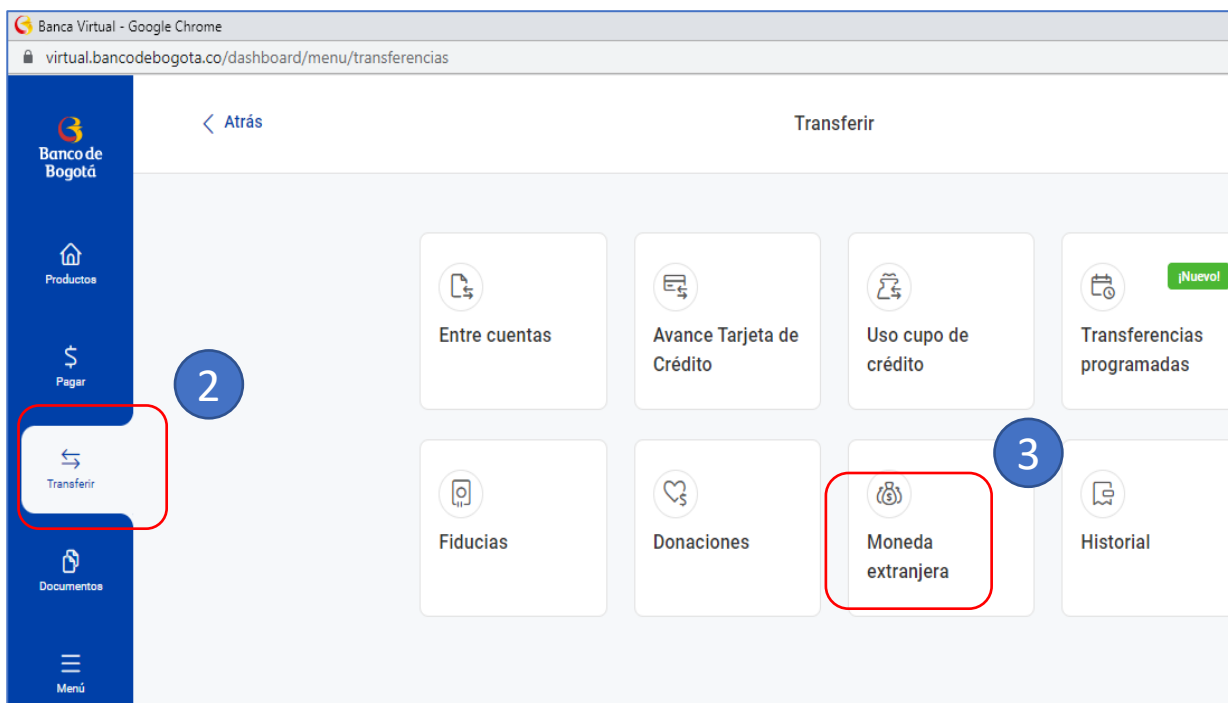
Banca Virtual - Google Chrome

virtual.bancodebogota.co/dashboard/menu/transferencias

Banco de Bogotá

Productos

Pagar

2

Transferir

Documentos

Menú

< Atrás

Transferir

Entre cuentas

Avance Tarjeta de Crédito

Uso cupo de crédito

¡Nuevo!

Transferencias programadas

3

Fiducias

Donaciones

Moneda extranjera

Historial